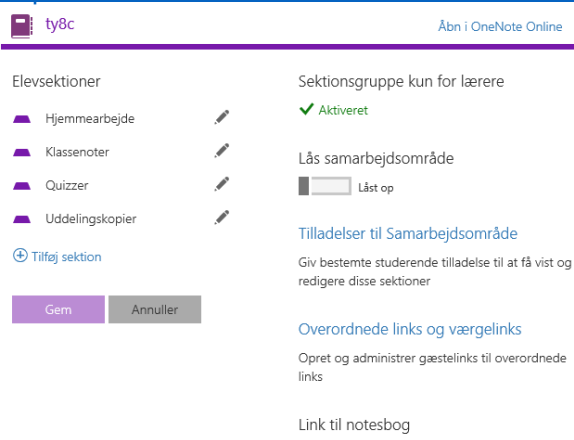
ty8c

Åbn i OneNote Online

Elevsektioner

Hjemmearbejde

Klassenoter

Quizzer

Uddelingskopier

Tilføj sektion

Gem

Annuller

Sektionsgruppe kun for lærere

Aktiveret

Lås samarbejdsområde

Låst op

Tilladelser til Samarbejdsområde

Giv bestemte studerende tilladelse til at få vist og redigere disse sektioner

Overordnede links og værgelinks

Opret og administrer gæstelinks til overordnede links

Link til notesbog